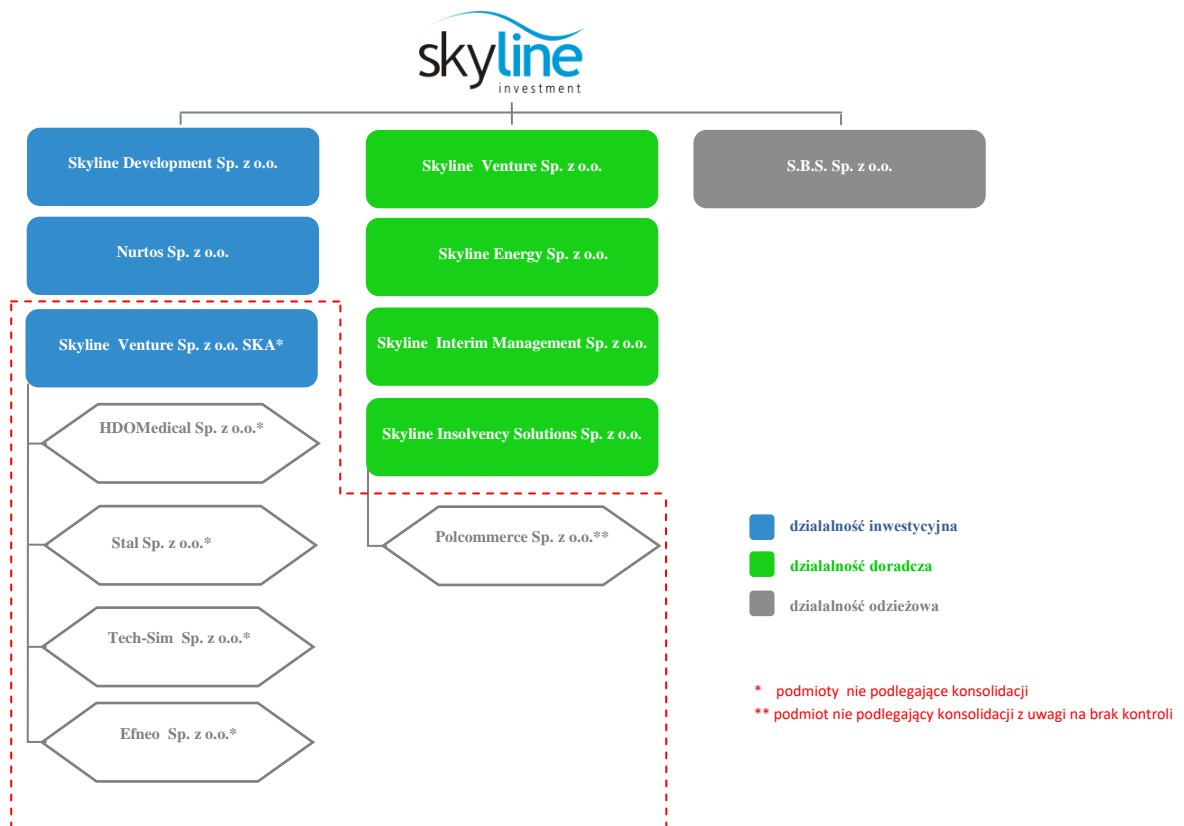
skyline
investment

Skyline Development Sp. z o.o.

Nurtos Sp. z o.o.

Skyline Venture Sp. z o.o. SKA*

HDOMedical Sp. z o.o.*

Stal Sp. z o.o.*

Tech-Sim Sp. z o.o.*

Efneo Sp. z o.o.*

Skyline Venture Sp. z o.o.

Skyline Energy Sp. z o.o.

Skyline Interim Management Sp. z o.o.

Skyline Insolvency Solutions Sp. z o.o.

Polcommerce Sp. z o.o.**

S.B.S. Sp. z o.o.

działalność inwestycyjna

działalność doradcza

działalność odzieżowa

* podmioty nie podlegające konsolidacji

** podmiot nie podlegający konsolidacji z uwagi na brak kontroli